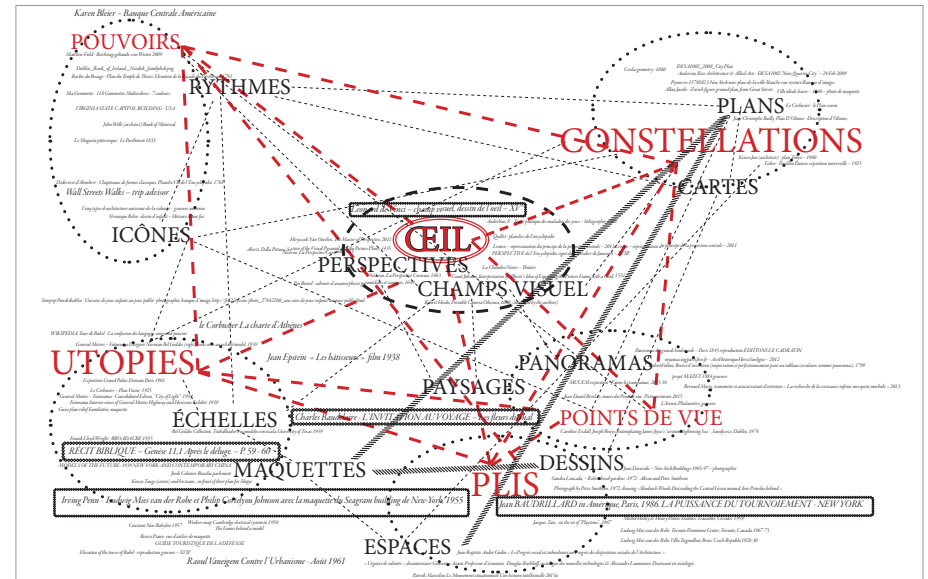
Karen Bleier – Banque Centrale Américaine

POUVOIRS

RYTHMES

Dublin_Bank_of_Ireland_Nordisk_familjebok.png

Ma Géométrie - 118 Géométries Multicolores

VIRGINIA STATE CAPITOL BUILDING - USA

John Wells (architecte) Bank of Montreal

Le Magasin pittoresque - Le Parthénon 1833

Wall Streets Walks – trip advisor

ICÔNES

PLANS

CONSTELLATIONS

CARTES

ŒIL

PERSPECTIVES

CHAMPS VISUEL

le Corbusier La charte d'Athènes

Jean Epstein « Les bâtisseurs » film 1938

UTOPIES

PANORAMAS

PAYSAGES

ÉCHELLES

Charles Baudelaire - L'INVITATION AU VOYAGE – Les fleurs du mal

POINTS DE VUE

RECIT BIBLIQUE – Genèse 11,1 Après le déluge. – P. 59 - 60

MAQUETTES

DESSINS

PLIS

Irving Penn - Ludwig Mies van der Rohe et Philip Cortelyou Johnson avec la maquette du Seagram building de New York 1955

Jean BAUDRILLARD in Amérique, Paris, 1986. LA PUISSANCE DU TOURNOIEMENT - NEW YORK

Raoul Vaneigem Contre l'Urbanisme - Août 1961

ESPACES